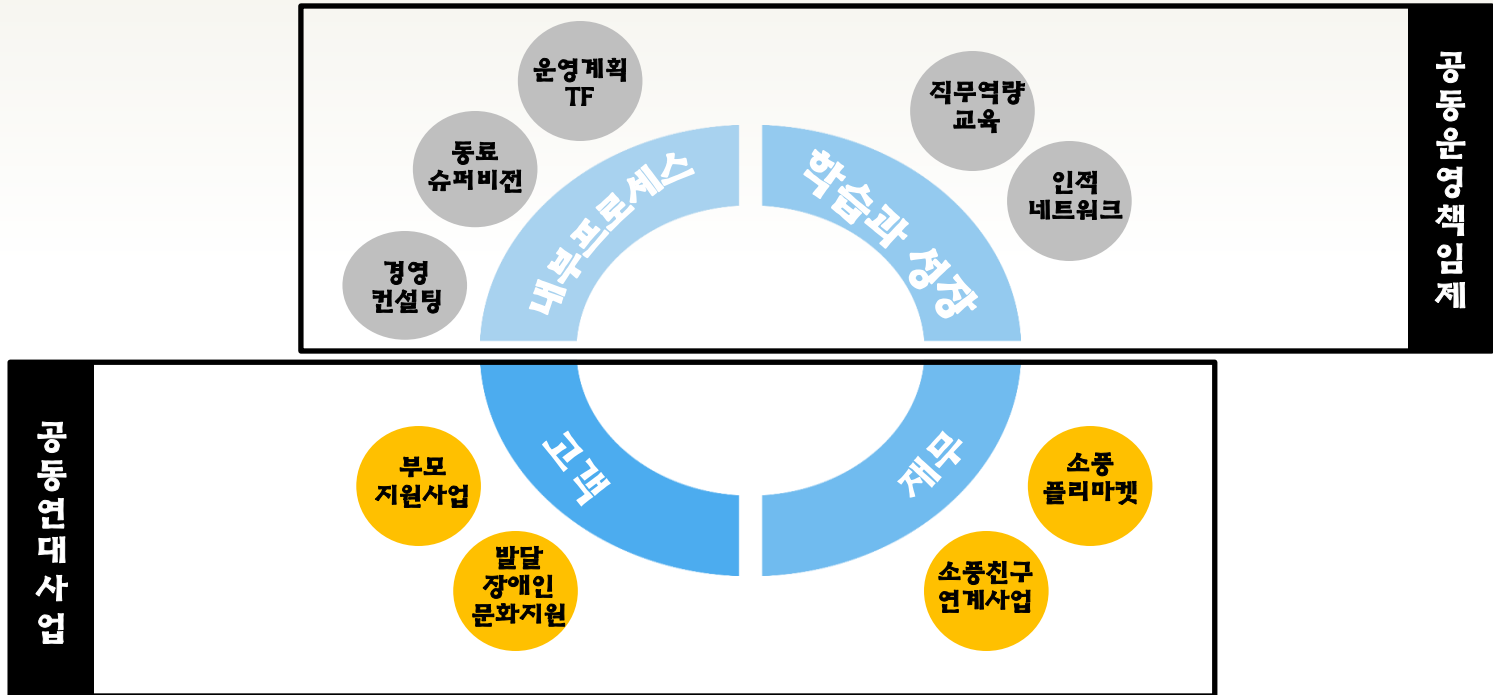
운영계획 TF

동료 슈퍼비전

경영 컨설팅

내부프로세스

학습과 성장

직무역량 교육

인적 네트워크

공동운영책임제

공동연대사업

고객

재무

부모 지원사업

발달 장애인 문화지원

소풍 플리마켓

소풍친구 연계사업